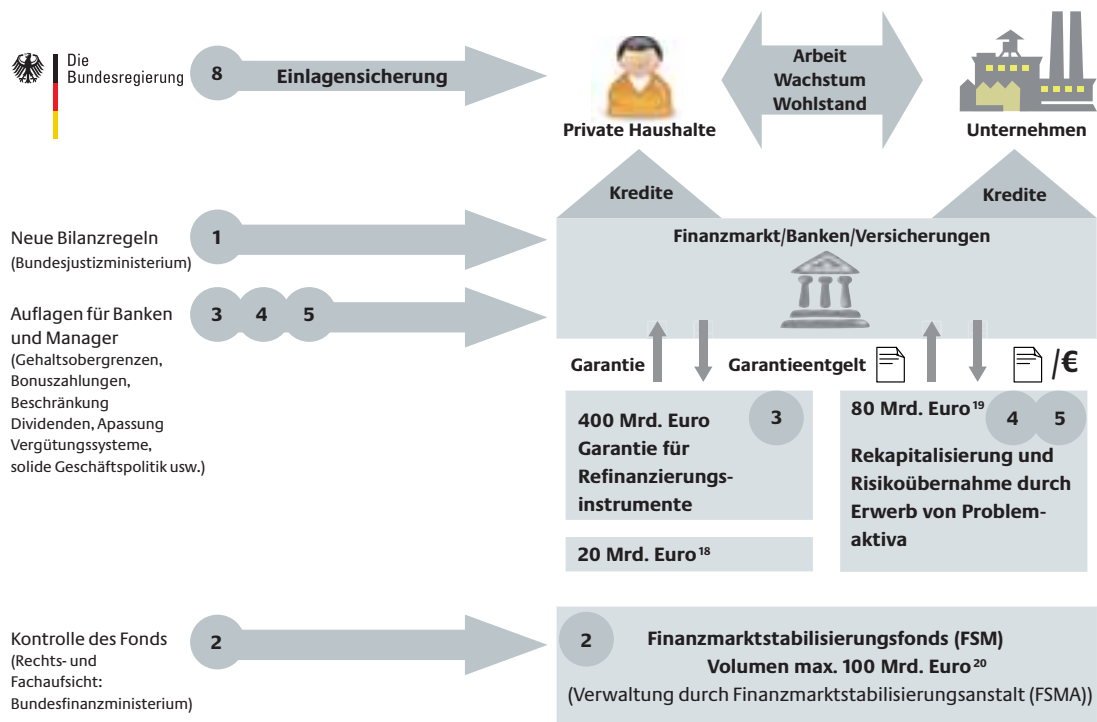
Die Bundesregierung

8 Einlagensicherung

Private Haushalte

Arbeit
Wachstum
Wohlstand

Unternehmen

Kredite

Kredite

Neue Bilanzregeln (Bundesjustizministerium)

1

Finanzmarkt/Banken/Versicherungen

Auflagen für Banken und Manager (Gehaltsobergrenzen, Bonuszahlungen, Beschränkung Dividenden, Apassung Vergütungssysteme, solide Geschäftspolitik usw.)

3 4 5

Garantie

Garantieentgelt

/€

400 Mrd. Euro Garantie für Refinanzierungsinstrumente

3

20 Mrd. Euro$^{18}$

80 Mrd. Euro$^{19}$

4 5

Rekapitalisierung und Risikoübernahme durch Erwerb von Problemaktiva

Kontrolle des Fonds (Rechts- und Fachaufsicht: Bundesfinanzministerium)

2

2

Finanzmarktstabilisierungsfonds (FSM)
Volumen max. 100 Mrd. Euro$^{20}$
(Verwaltung durch Finanzmarktstabilisierungsanstalt (FSMA))